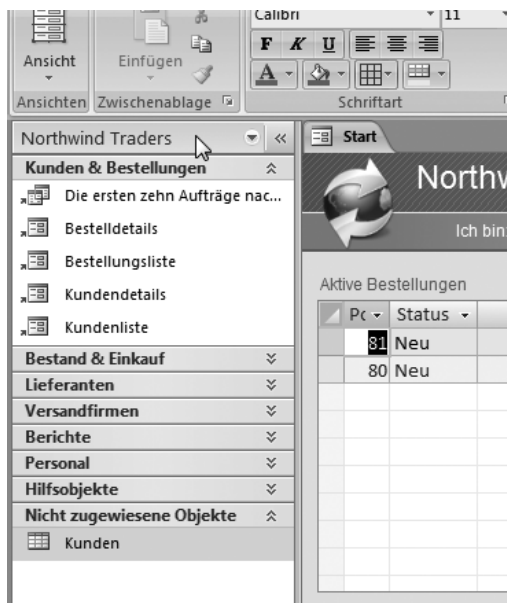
Ansicht
Einfügen
Calibri
11
F K U
A
Ansichten Zwischenablage Schriftart

Northwind Traders
Kunden & Bestellungen
Die ersten zehn Aufträge nac...
Bestelldetails
Bestellungsliste
Kundendetails
Kundenliste
Bestand & Einkauf
Lieferanten
Versandfirmen
Berichte
Personal
Hilfsobjekte
Nicht zugewiesene Objekte
Kunden

Start
Northw
Ich bin

Aktive Bestellungen

| Pc | Status |
|---|---|
| 81 | Neu |
| 80 | Neu |